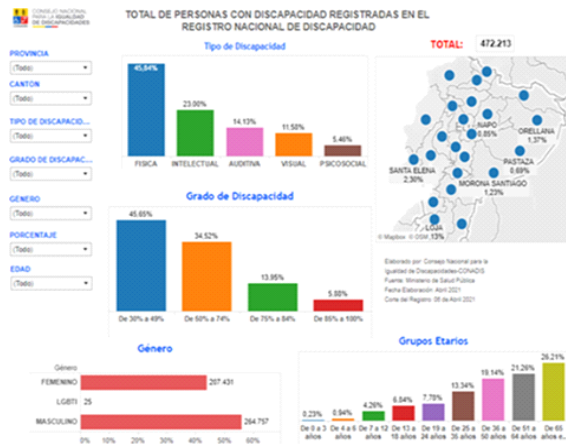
CONSEJO NACIONAL PARA LA IGUALDAD DE DISCAPACIDADES

TOTAL DE PERSONAS CON DISCAPACIDAD REGISTRADAS EN EL REGISTRO NACIONAL DE DISCAPACIDAD

TOTAL: 472.213

PROVINCIA
(Todo)

CANTON
(Todo)

TIPO DE DISCAPACID...
(Todo)

GRADO DE DISCAPAC...
(Todo)

GENERO
(Todo)

PORCENTAJE
(Todo)

EDAD
(Todo)

Tipo de Discapacidad

| FISICA | INTELECTUAL | AUDITIVA | VISUAL | PSICOSOCIAL |
|---|---|---|---|---|
| 45,84% | 23,00% | 14,13% | 11,50% | 5,46% |

NAPO 0,85%
ORELLANA 1,37%
PASTAZA 0,69%
SANTA ELENA 2,30%
MORONA SANTIAGO 1,23%
LOJA 13%
© Mapbox © OSM

Grado de Discapacidad

| De 30% a 49% | De 50% a 74% | De 75% a 84% | De 85% a 100% |
|---|---|---|---|
| 45,65% | 34,52% | 13,95% | 5,88% |

Elaborado por: Consejo Nacional para la Igualdad de Discapacidades-CONADIS
Fuente: Ministerio de Salud Pública
Fecha Elaboración: Abril 2021
Corte del Registro: 06 de Abril 2021

Género

Género
FEMENINO 207.431
LGBTI 25
MASCULINO 264.757
0% 10% 20% 30% 40% 50% 60% 70% 80% 90% 100%

Grupos Etarios

| De 0 a 3 años | De 4 a 6 años | De 7 a 12 años | De 13 a 18 años | De 19 a 24 años | De 25 a 35 años | De 36 a 50 años | De 51 a 64 años | De 65 años |
|---|---|---|---|---|---|---|---|---|
| 0,23% | 0,94% | 4,26% | 6,84% | 7,78% | 13,34% | 19,14% | 21,26% | 26,21% |